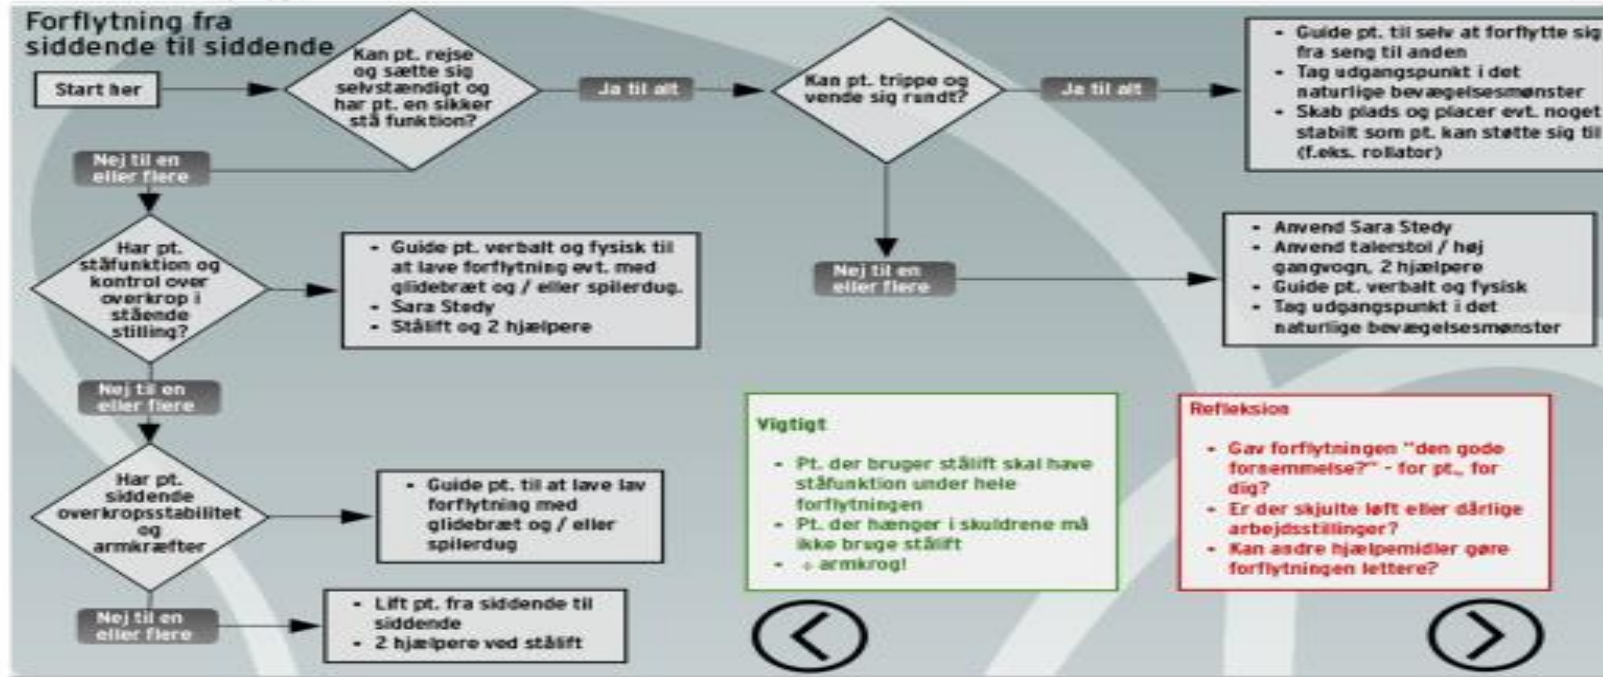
Forflytning fra siddende til siddende

Start her

Kan pt. rejse og sætte sig selvstændigt og har pt. en sikker stå funktion?

Ja til alt

Kan pt. trippe og vende sig rundt?

Ja til alt

- Guide pt. til selv at forflytte sig fra seng til anden
- Tag udgangspunkt i det naturlige bevægelsesmønster
- Skab plads og placer evt. noget stabilt som pt. kan støtte sig til (f.eks. rollator)

Nej til en eller flere

Har pt. ståfunktion og kontrol over overkrop i stående stilling?

- Guide pt. verbalt og fysisk til at lave forflytning evt. med glidebræt og / eller spilerdug.
- Sara Stedy
- Stålift og 2 hjælpere

Nej til en eller flere

- Anvend Sara Stedy
- Anvend talerstol / høj gangvogn, 2 hjælpere
- Guide pt. verbalt og fysisk
- Tag udgangspunkt i det naturlige bevægelsesmønster

Nej til en eller flere

Har pt. siddende overkropsstabilitet og armkræfter

- Guide pt. til at lave lav forflytning med glidebræt og / eller spilerdug

Vigtigt

- Pt. der bruger stålift skal have ståfunktion under hele forflytningen
- Pt. der hænger i skuldrene må ikke bruge stålift
- ÷ armkrog!

Refleksion

- Gav forflytningen "den gode fornemmelse?" - for pt., for dig?
- Er der skjulte løft eller dårlige arbejdsstillinger?
- Kan andre hjælpemidler gøre forflytningen lettere?

Nej til en eller flere

- Lift pt. fra siddende til siddende
- 2 hjælpere ved stålift